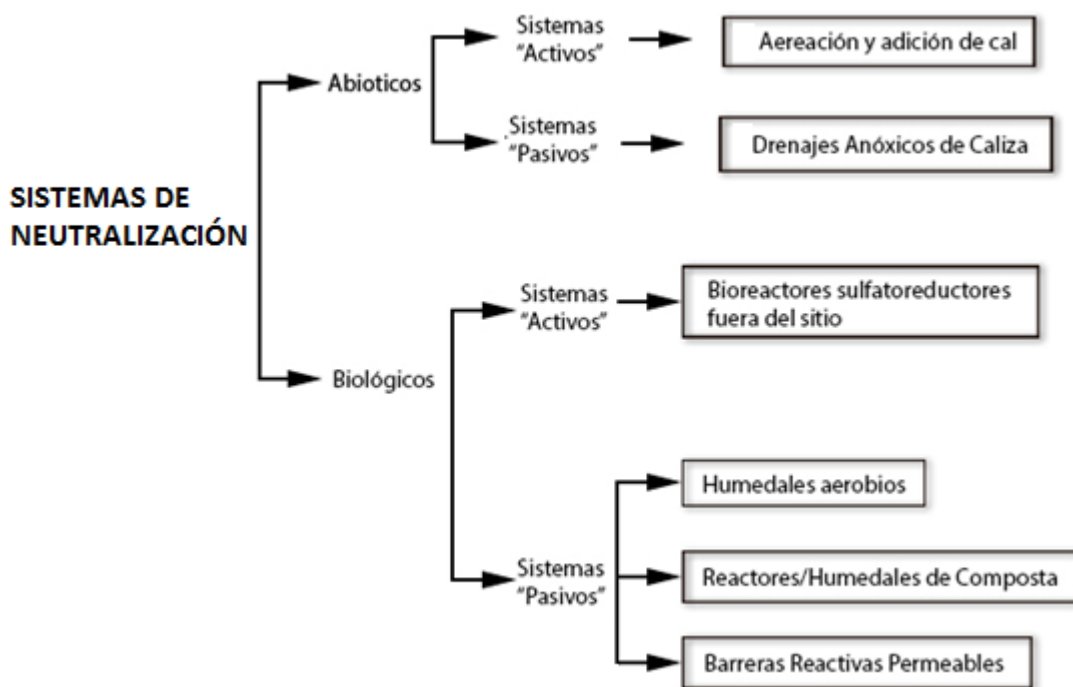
SISTEMAS DE NEUTRALIZACIÓN

Abioticos

Sistemas "Activos"

Aereación y adición de cal

Sistemas "Pasivos"

Drenajes Anóxicos de Caliza

Biológicos

Sistemas "Activos"

Bioreactores sulfatoreductores fuera del sitio

Sistemas "Pasivos"

Humedales aerobios

Reactores/Humedales de Composta

Barreras Reactivas Permeables